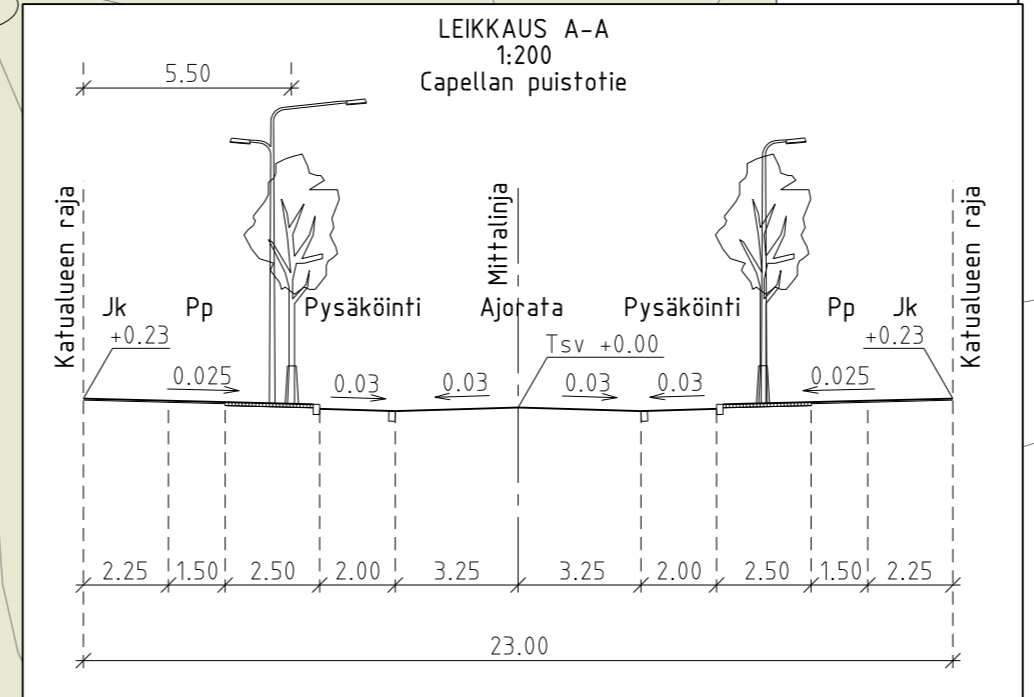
LEIKKAUS A-A
1:200
Capellan puistotie

5.50

Katualueen raja

Mittalinja

Katualueen raja

Jk
+0.23

Pp

Pysäköinti

Ajorata

Pysäköinti

Pp

Jk
+0.23

Tsv +0.00

0.025

0.03

0.03

0.03

0.03

0.025

2.25 | 1.50 | 2.50 | 2.00 | 3.25 | 3.25 | 2.00 | 2.50 | 1.50 | 2.25

23.00